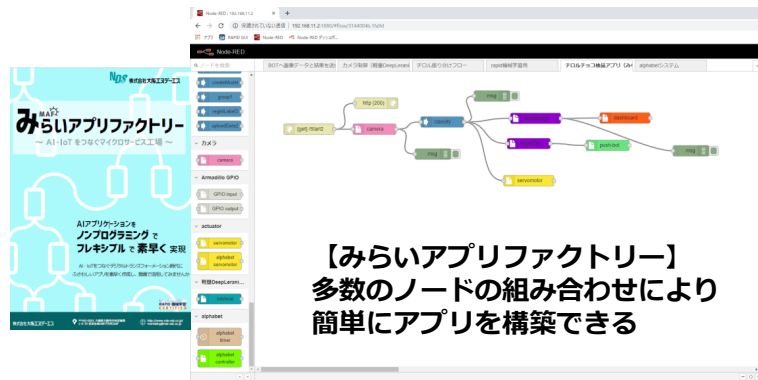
NDS 株式会社大阪エヌデーエス

MAF

みらいアプリファクトリー

～ AI・IoT をつなぐマイクロサービス工場 ～

AIアプリケーションを
ノンプログラミング で
フレキシブル で 素早く 実現

株式会社大阪エヌデーエス

Node-RED | 192.168.11.2

保護されていない通信 | 192.168.11.2:1880/#flow/3144304b.15d7d

アプリ RAPID GUI Node-RED

Node-RED

ノードを検索

createModel

group1

registLabel1

uploadData2

カメラ

camera

Armadillo GPIO

GPIO input

GPIO output

actuator

servomotor

alphabot servomotor

判定DeepLearni...

rapid

alphabot

alphabot timer

alphabot controller

BOT一連動データと結果を連

カメラ制御（判定DeepLearni

チロル振り分けフロー

rapid機械学習用

チロルチョコ検証アプリ（AI

alphabetシステム

inject: rtsan2

http (200)

camera

classify

msg

msg

servomotor

dashboard

pushbot

msg

【みらいアプリファクトリー】
多数のノードの組み合わせにより
簡単にアプリを構築できる